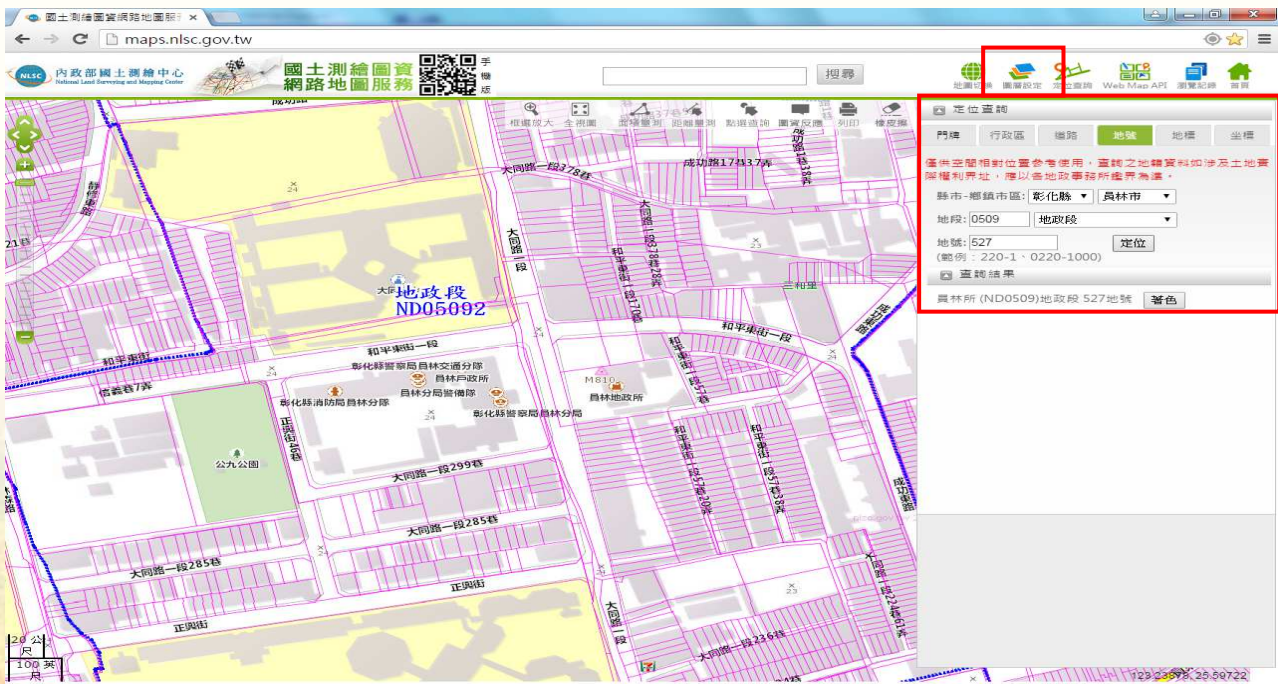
國土測繪圖資網路地圖服 ×

maps.nlsc.gov.tw

NLSC 內政部國土測繪中心 National Land Surveying and Mapping Center

國土測繪圖資網路地圖服務

手機版

搜尋

地圖切換 圖層設定 定位查詢 Web Map API 瀏覽記錄 首頁

框選放大 全視圖 面積量測 距離量測 點選查詢 圖資反應 列印 橡皮擦

定位查詢

門牌 行政區 道路 地號 地標 坐標

僅供空間相對位置參考使用，查詢之地籍資料如涉及土地產權權利界址，應以各地政事務所鑑界為準。

縣市-鄉鎮市區: 彰化縣 員林市

地段: 0509 地政段

地號: 527 定位

(範例：220-1、0220-1000)

查詢結果

員林所 (ND0509)地政段 527地號 著色

成功路

成功路17巷37弄

大同路一段378巷

大同路一段

靜修東路

地政段
ND05092

和平東街

和平東街一段

信義巷7弄

彰化縣警察局員林交通分隊

員林戶政所

員林分局警備隊

彰化縣消防局員林分隊

彰化縣警察局員林分局

員林地政所

M810

公九公園

正興街46巷

大同路一段299巷

大同路一段285巷

正興街

大同路一段236巷

三和里

成功路

20 公尺

100 英尺

123.23978, 23.59722